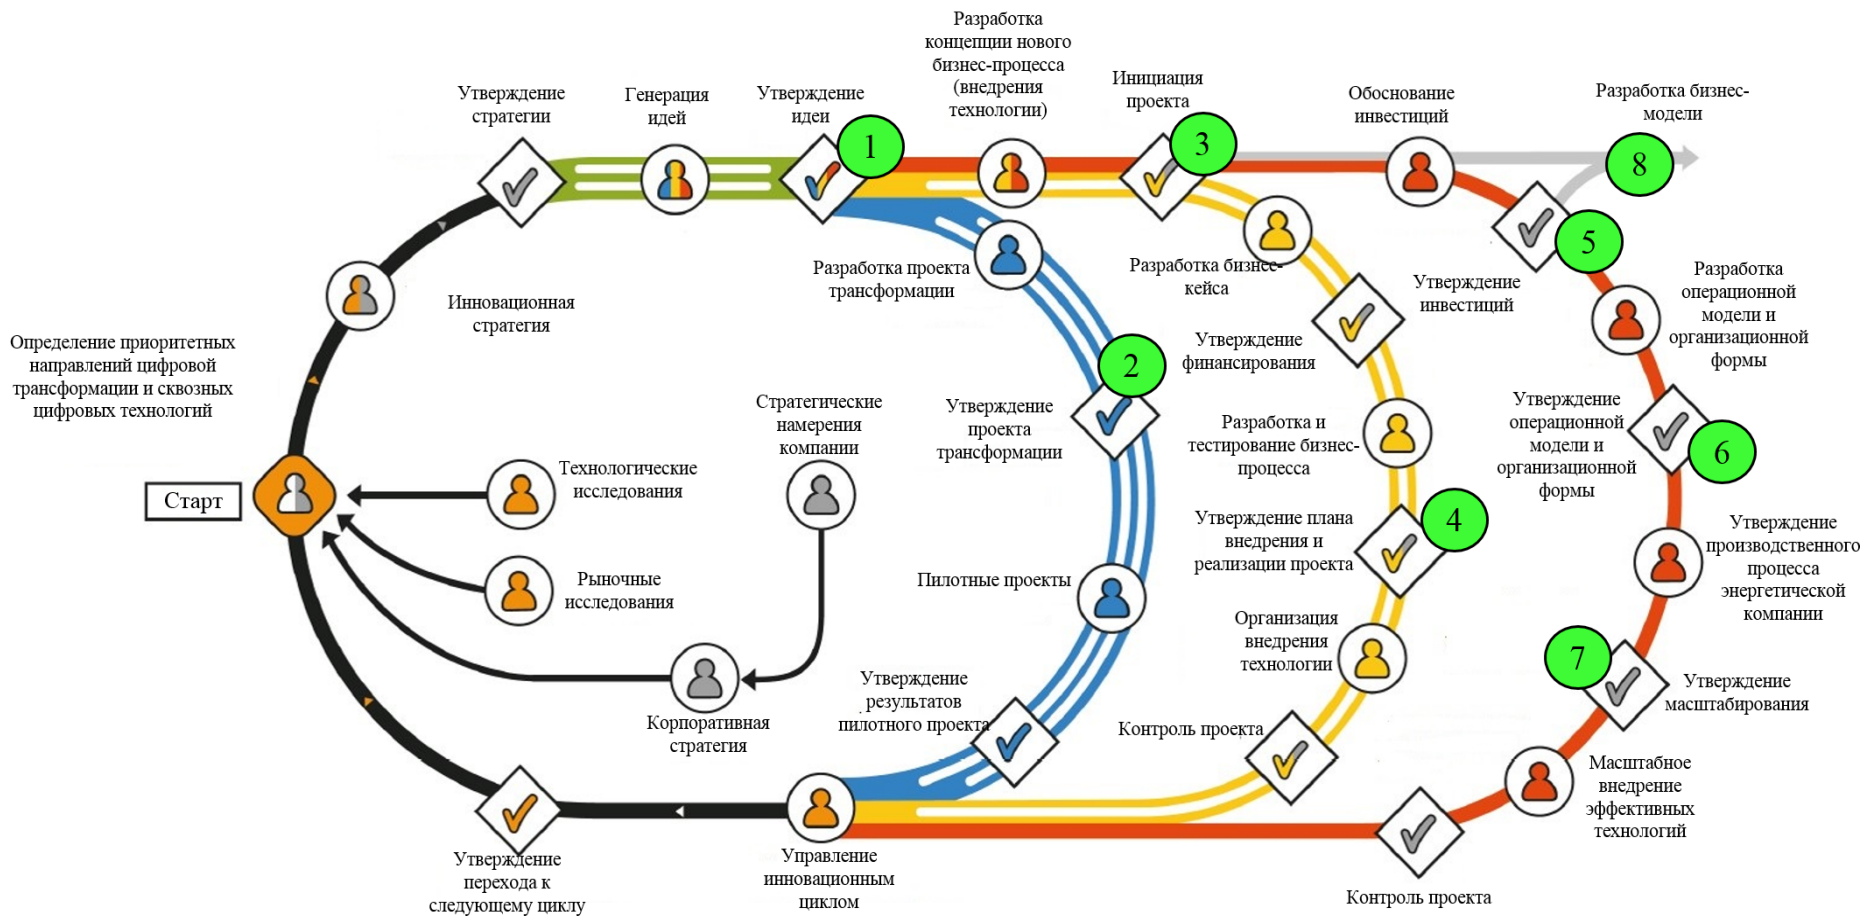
Разработка концепции нового бизнес-процесса (внедрения технологии)

Утверждение стратегии

Генерация идей

Утверждение идеи

1

Инициация проекта

3

Обоснование инвестиций

Разработка бизнес-модели

8

Разработка проекта трансформации

Разработка бизнес-кейса

Утверждение инвестиций

5

Инновационная стратегия

Разработка операционной модели и организационной формы

Определение приоритетных направлений цифровой трансформации и сквозных цифровых технологий

2

Утверждение финансирования

Стратегические намерения компании

Утверждение проекта трансформации

Разработка и тестирование бизнес-процесса

Утверждение операционной модели и организационной формы

6

Старт

Технологические исследования

Утверждение плана внедрения и реализации проекта

4

Утверждение производственного процесса энергетической компании

Рыночные исследования

Пилотные проекты

Организация внедрения технологии

7

Утверждение результатов пилотного проекта

Утверждение масштабирования

Корпоративная стратегия

Контроль проекта

Масштабное внедрение эффективных технологий

Утверждение перехода к следующему циклу

Управление инновационным циклом

Контроль проекта